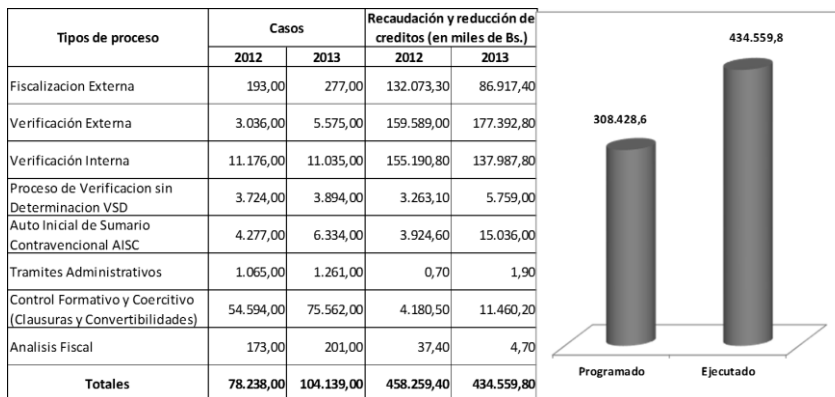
| Tipos de proceso | Casos 2012 | Casos 2013 | Recaudación y reducción de creditos (en miles de Bs.) 2012 | Recaudación y reducción de creditos (en miles de Bs.) 2013 |
|---|---|---|---|---|
| Fiscalizacion Externa | 193,00 | 277,00 | 132.073,30 | 86.917,40 |
| Verificación Externa | 3.036,00 | 5.575,00 | 159.589,00 | 177.392,80 |
| Verificación Interna | 11.176,00 | 11.035,00 | 155.190,80 | 137.987,80 |
| Proceso de Verificacion sin Determinacion VSD | 3.724,00 | 3.894,00 | 3.263,10 | 5.759,00 |
| Auto Inicial de Sumario Contravencional AISC | 4.277,00 | 6.334,00 | 3.924,60 | 15.036,00 |
| Tramites Administrativos | 1.065,00 | 1.261,00 | 0,70 | 1,90 |
| Control Formativo y Coercitivo (Clausuras y Convertibilidades) | 54.594,00 | 75.562,00 | 4.180,50 | 11.460,20 |
| Analisis Fiscal | 173,00 | 201,00 | 37,40 | 4,70 |
| Totales | 78.238,00 | 104.139,00 | 458.259,40 | 434.559,80 |

434.559,8
308.428,6
Programado
Ejecutado